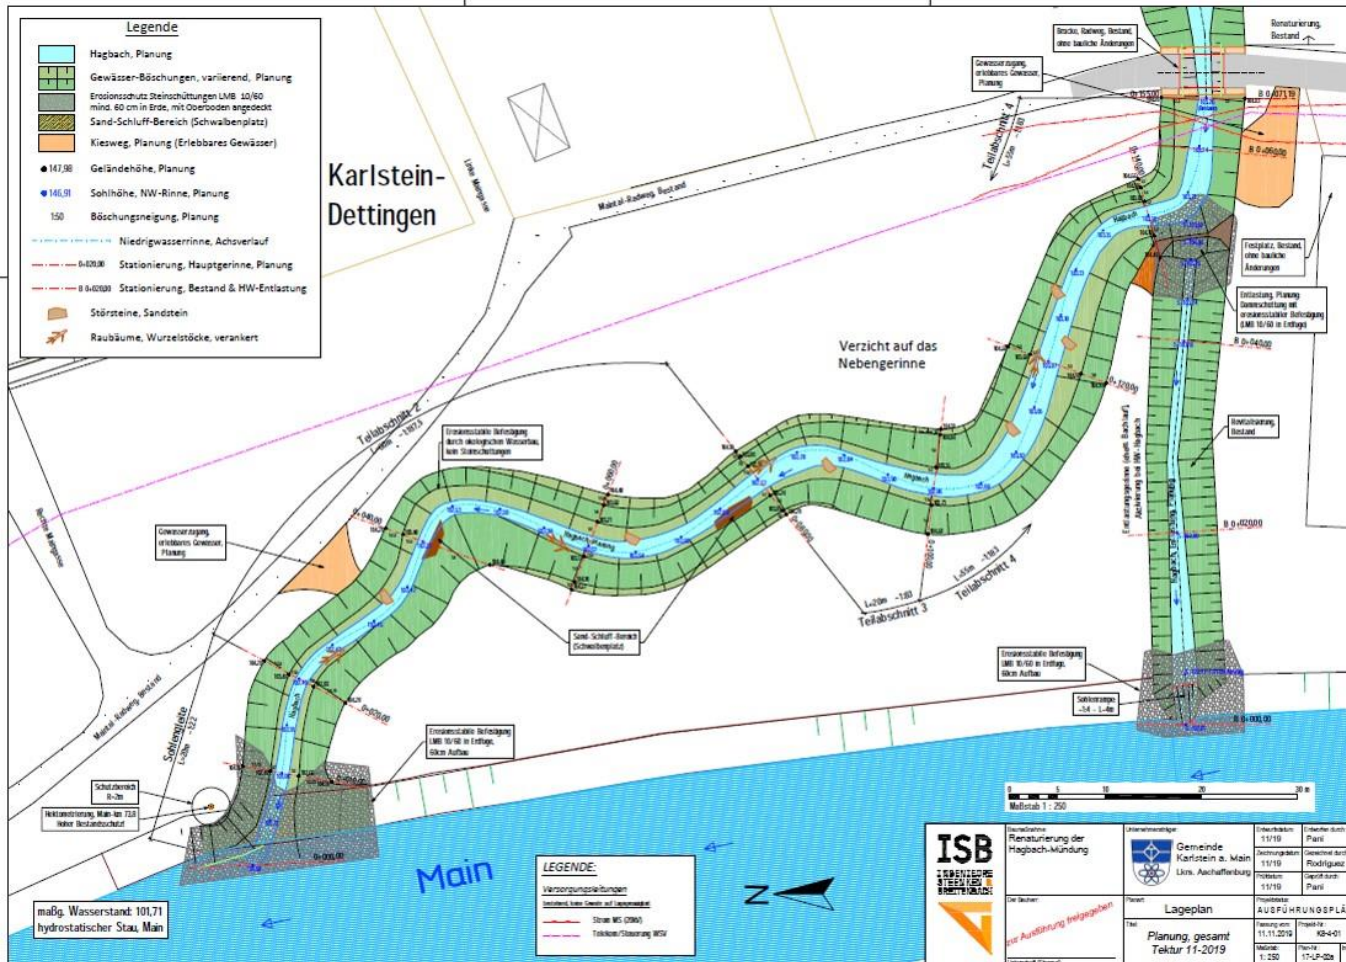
Legende

Hagbach, Planung

Gewässer-Böschungen, variierend, Planung

Erosionsschutz Steinschüttungen LMB 10/60 mind. 60 cm in Erde, mit Oberboden angedeckt

Sand-Schluff-Bereich (Schwalbenplatz)

Kiesweg, Planung (Erlebbares Gewässer)

147,98 Geländehöhe, Planung

146,91 Sohlhöhe, NW-Rinne, Planung

1:50 Böschungsneigung, Planung

Niedrigwasserrinne, Achsverlauf

0+020,00 Stationierung, Hauptgerinne, Planung

B 0+020,00 Stationierung, Bestand & HW-Entlastung

Störsteine, Sandstein

Raubäume, Wurzelstöcke, verankert

Karlstein-Dettingen

Maintal-Radweg, Bestand

Verzicht auf das Nebengerinne

Teilabschnitt 1

Teilabschnitt 2

Teilabschnitt 3

Teilabschnitt 4

Teilabschnitt 4

Sohlenkette

Brücke, Radweg, Bestand, ohne bauliche Änderungen

Renaturierung, Bestand

Gewässerzugang, erlebbares Gewässer, Planung

Festplatz, Bestand, ohne bauliche Änderungen

Entlastung, Planung Dammschüttung mit erosionsstabiler Befestigung (LMB 10/60 in Erdfuge)

Erosionsstabile Befestigung durch ökologischen Wasserbau, kein Steinschüttungen

Gewässerzugang, erlebbares Gewässer, Planung

Sand-Schluff-Bereich (Schwalbenplatz)

Erosionsstabile Befestigung LMB 10/60 in Erdfuge, 60cm Aufbau

Erosionsstabile Befestigung LMB 10/60 in Erdfuge, 60cm Aufbau

Schutzbereich

Hektometrierung, Main-km 72,8

Main

maßg. Wasserstand: 101,71
hydrostatischer Stau, Main

LEGENDE:
Versorgungsleitungen
Strom MS (2066)
Telekom/Steuerung WSV

Maßstab 1 : 250

ISB

Renaturierung der Hagbach-Mündung

Gemeinde Karlstein a. Main
Lkrs. Aschaffenburg

Lageplan

Planung, gesamt
Tektur 11-2019

zur Ausführung freigegeben

AUSFÜHRUNGSPLAN

11/19
11/19
11/19
Pani
Rodriguez
Pani
11.11.2019
1: 250